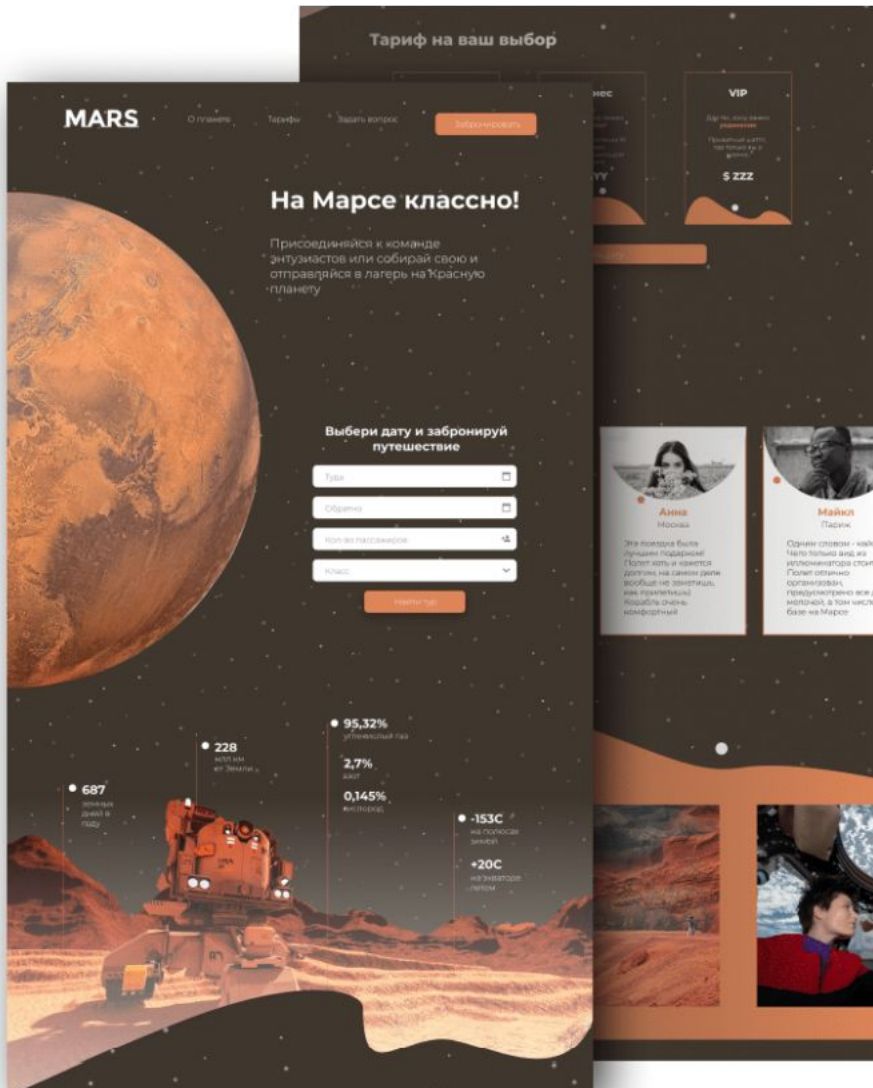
Тариф на ваш выбор

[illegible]нес

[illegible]YY

VIP

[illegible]

$ ZZZ

MARS

О планете

Тарифы

Задать вопрос

Забронировать

На Марсе классно!

Присоединяйся к команде энтузиастов или собирай свою и отправляйся в лагерь на Красную планету

Выбери дату и забронируй путешествие

Туда

Обратно

Кол-во пассажиров

Класс

Найти тур

Анна

Москва

Эта поездка была лучшим подарком! Полет хоть и кажется долгим, на самом деле вообще не заметишь, как прилетишь) Корабль очень комфортный

Майкл

Париж

Одним словом - кай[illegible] Чего только вид из иллюминатора стои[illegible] Полет отлично организован, предусмотрено все д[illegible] мелочей, а том числе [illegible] базе на Марсе

687
земных дней в году

228
млн км от Земли

95,32%
углекислый газ

2,7%
азот

0,145%
кислород

-153C
на полюсах зимой

+20C
на экваторе летом